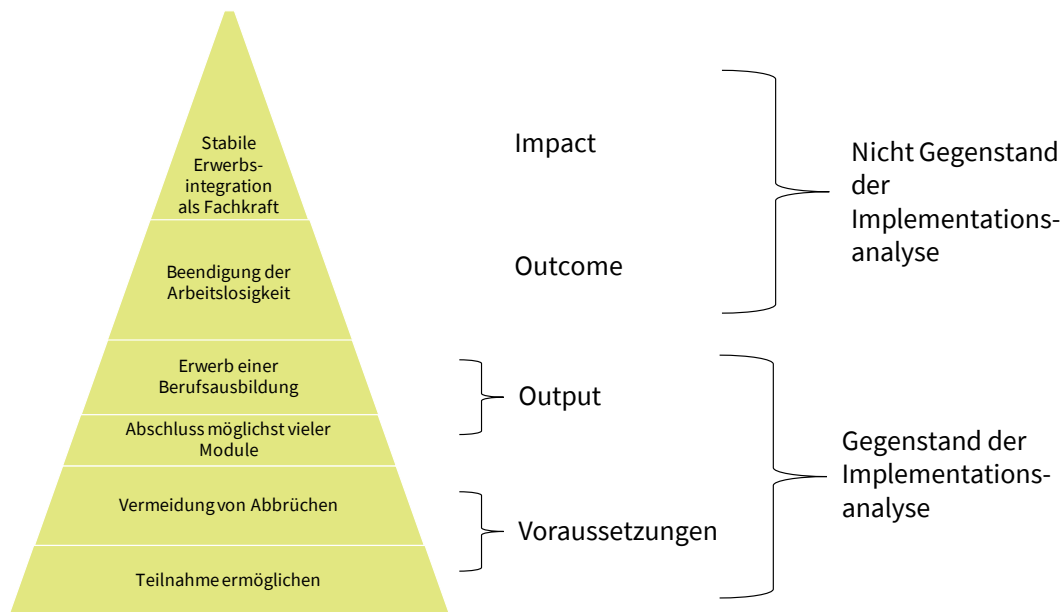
Stabile Erwerbsintegration als Fachkraft

Beendigung der Arbeitslosigkeit

Erwerb einer Berufsausbildung

Abschluss möglichst vieler Module

Vermeidung von Abbrüchen

Teilnahme ermöglichen

Impact

Outcome

Output

Voraussetzungen

Nicht Gegenstand der Implementationsanalyse

Gegenstand der Implementationsanalyse